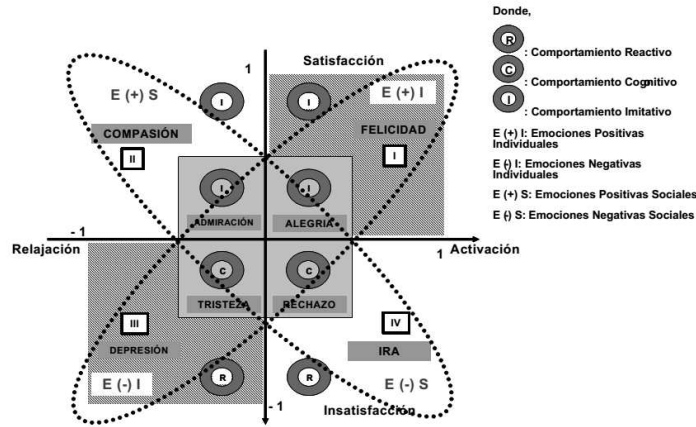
Satisfacción

1

E (+) S

I

I

E (+) I

COMPASIÓN

FELICIDAD

II

I

I

I

ADMIRACIÓN

ALEGRIA

-1

Relajación

1

Activación

C

C

TRISTEZA

RECHAZO

III

IV

DEPRESIÓN

IRA

E (-) I

R

R

E (-) S

-1

Insatisfacción

Donde,

R : Comportamiento Reactivo

C : Comportamiento Cognitivo

I : Comportamiento Imitativo

E (+) I: Emociones Positivas Individuales

E (-) I: Emociones Negativas Individuales

E (+) S: Emociones Positivas Sociales

E (-) S: Emociones Negativas Sociales